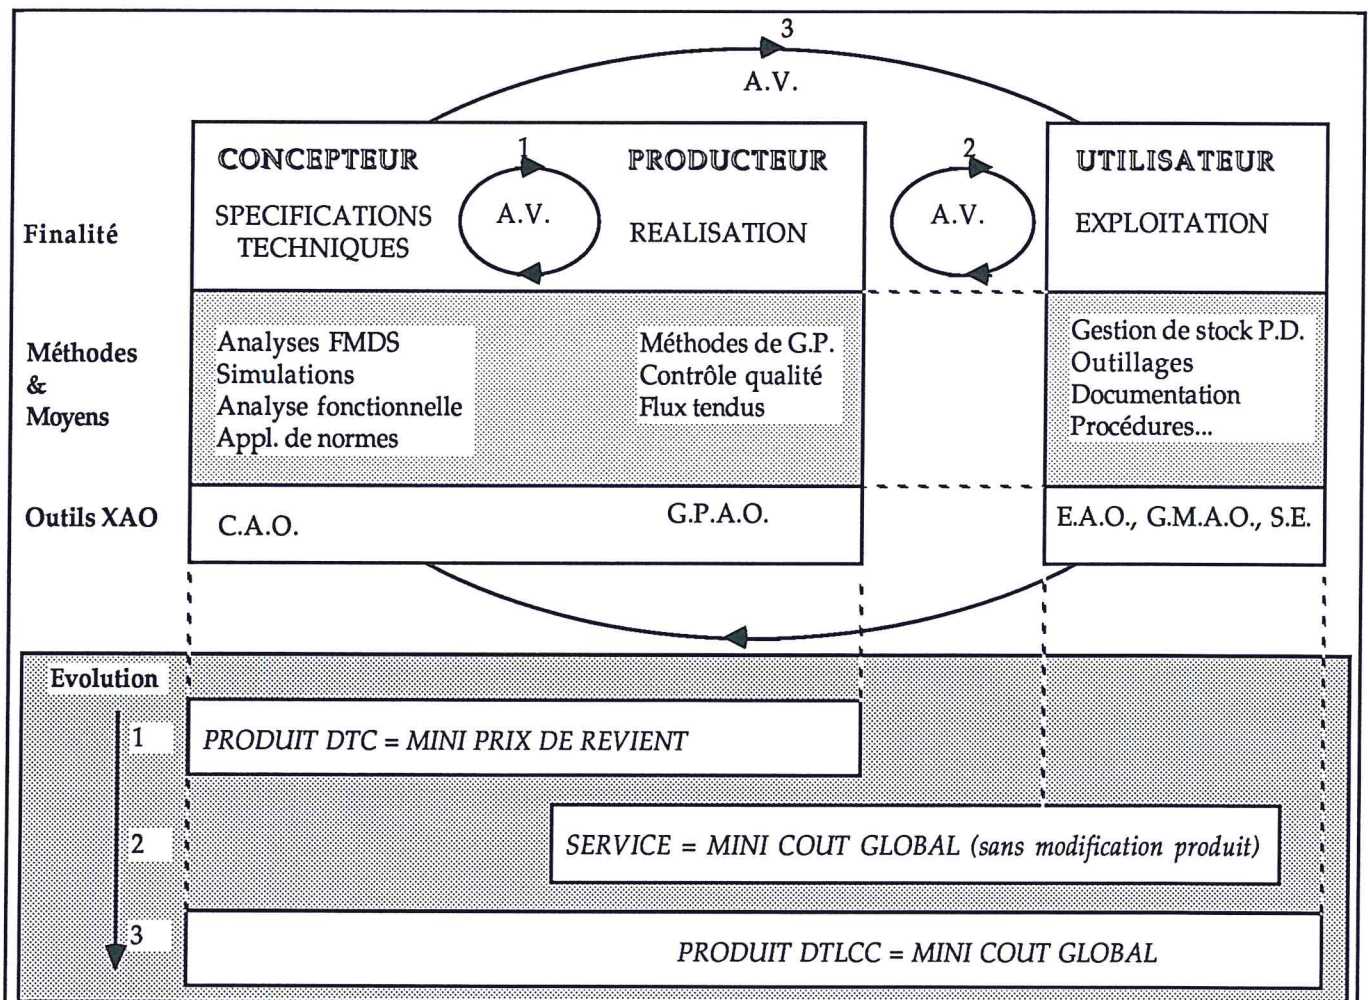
3
A.V.

CONCEPTEUR
1
A.V.
PRODUCTEUR
2
A.V.
UTILISATEUR

Finalité
SPECIFICATIONS TECHNIQUES
REALISATION
EXPLOITATION

Méthodes & Moyens
Analyses FMDS
Simulations
Analyse fonctionnelle
Appl. de normes

Méthodes de G.P.
Contrôle qualité
Flux tendus

Gestion de stock P.D.
Outillages
Documentation
Procédures...

Outils XAO
C.A.O.
G.P.A.O.
E.A.O., G.M.A.O., S.E.

Evolution
1
PRODUIT DTC = MINI PRIX DE REVIENT
2
SERVICE = MINI COUT GLOBAL (sans modification produit)
3
PRODUIT DTLCC = MINI COUT GLOBAL